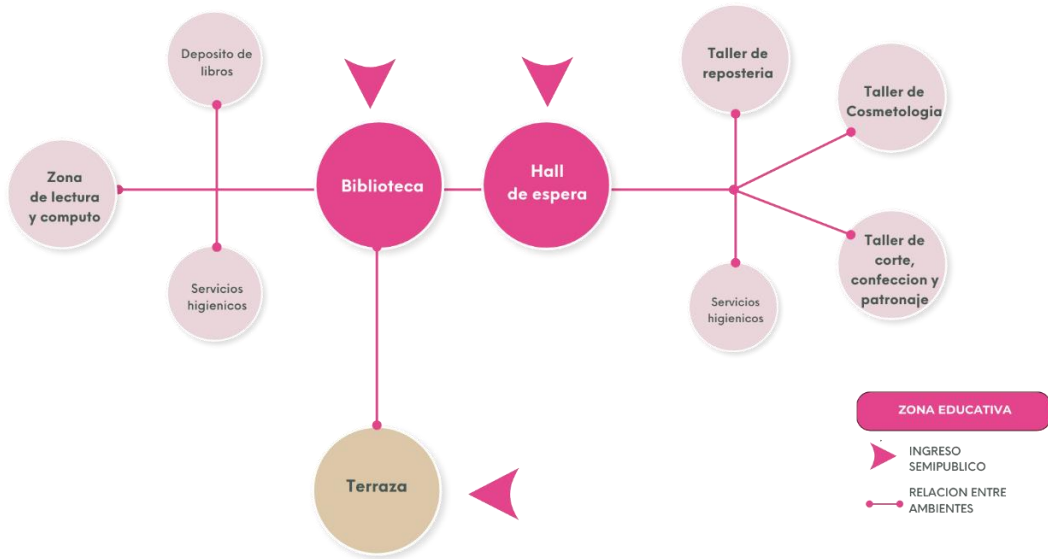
Deposito de libros

Zona de lectura y computo

Servicios higienicos

Biblioteca

Hall de espera

Taller de reposteria

Taller de Cosmetologia

Taller de corte, confeccion y patronaje

Servicios higienicos

Terraza

ZONA EDUCATIVA

INGRESO SEMIPUBLICO

RELACION ENTRE AMBIENTES